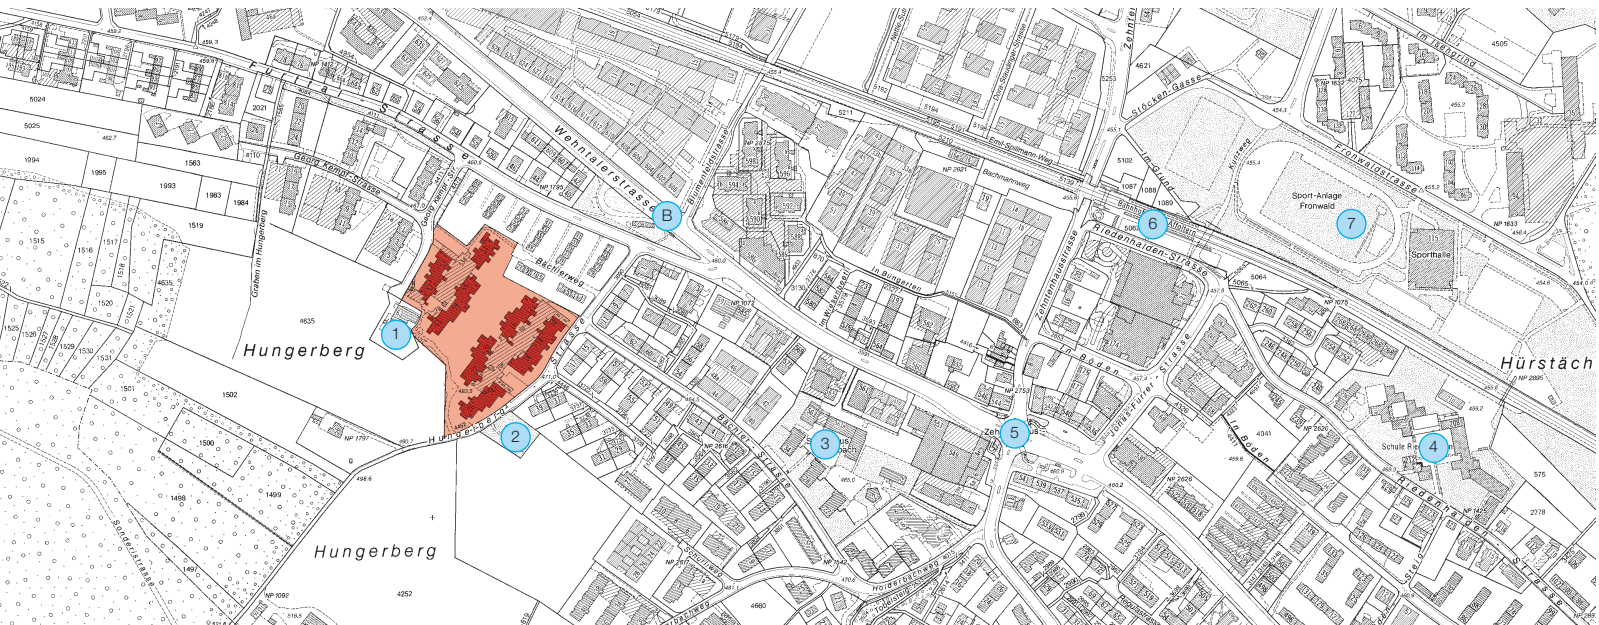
Furttal-Strasse
Georg Kempf-Strasse
Wehntalerstrasse
Blumenfeldstrasse
B
Bächlerweg
Hungerberg
1
2
Hungerbergstrasse
Bächlerstrasse
3
Zehntenhausstrasse
5
Riedenhalden-Strasse
6
Bahnhof Affoltern
7
Sport-Anlage Fronwald
Sporthalle
Fronwaldstrasse
Im Isenbühl
Stöckenstrasse
Im Grund
Hürstäch
4
Schule Riedenhalden
Hungerberg
Holderbachweg
Bachmannweg
Emil-Spillmann-Weg
In Büngerten
Im Wydenstrich
In Böden
Jonas-Furrer-Strasse
Riedenhaldenstrasse
Steig
Schürliweg
Sonderstrasse
Graben im Hungerberg